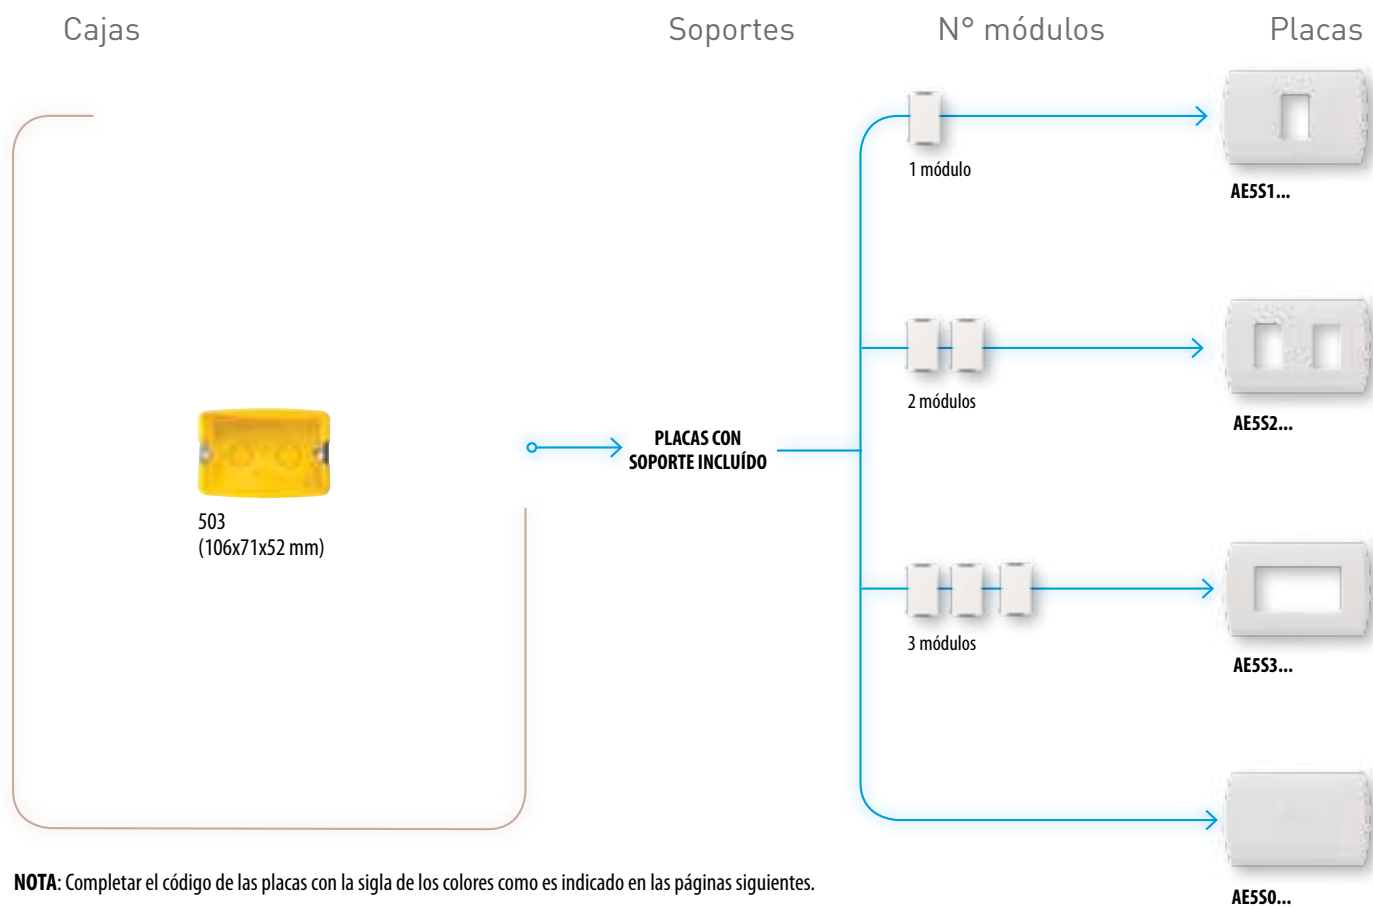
Cajas

Soportes

N° módulos

Placas

1 módulo

AE5S1...

2 módulos

AE5S2...

503
(106x71x52 mm)

PLACAS CON SOPORTE INCLUÍDO

3 módulos

AE5S3...

AE5S0...

NOTA: Completar el código de las placas con la sigla de los colores como es indicado en las páginas siguientes.